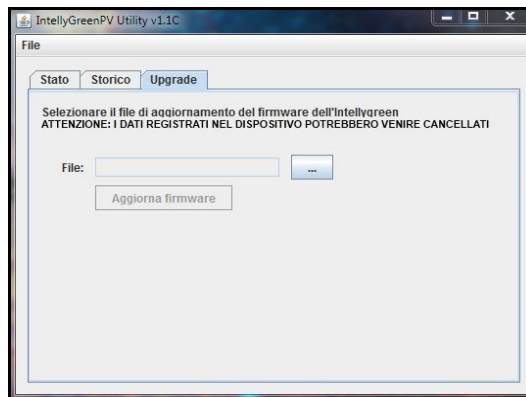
IntellyGreenPV Utility v1.1C

File

Stato | Storico | Upgrade

Selezionare il file di aggiornamento del firmware dell'Intellygreen
ATTENZIONE: I DATI REGISTRATI NEL DISPOSITIVO POTREBBERO VENIRE CANCELLATI

File: ...

Aggiorna firmware